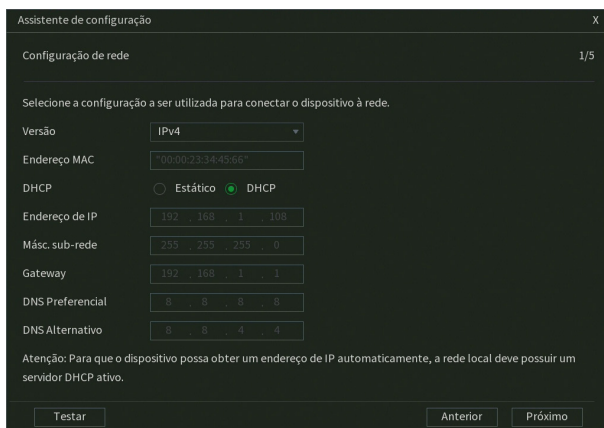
Assistente de configuração

X

Configuração de rede

1/5

Selecione a configuração a ser utilizada para conectar o dispositivo à rede.

Versão IPv4

Endereço MAC "00:00:23:34:45:66"

DHCP Estático DHCP

Endereço de IP 192 . 168 . 1 . 108

Másc. sub-rede 255 . 255 . 255 . 0

Gateway 192 . 168 . 1 . 1

DNS Preferencial 8 . 8 . 8 . 8

DNS Alternativo 8 . 8 . 4 . 4

Atenção: Para que o dispositivo possa obter um endereço de IP automaticamente, a rede local deve possuir um servidor DHCP ativo.

Testar

Anterior

Próximo